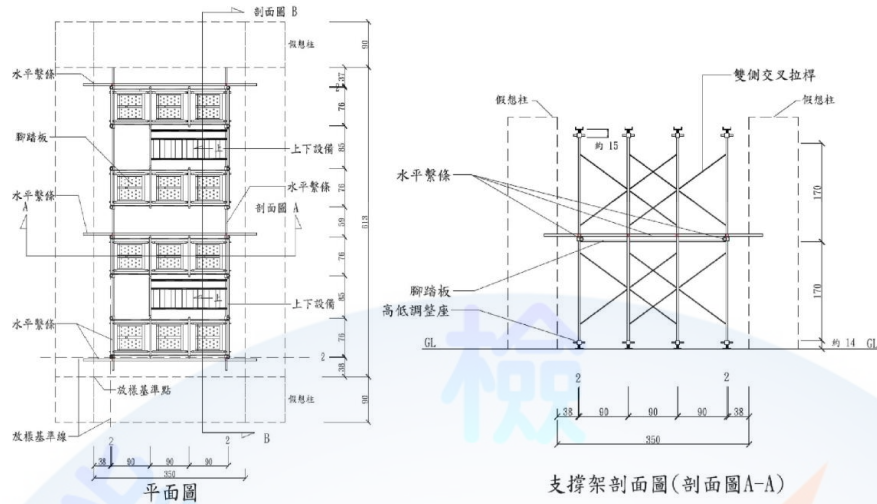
剖面圖 B
假想柱
90
水平繫條
37
76
腳踏板
上下設備
95
水平繫條
A
76
剖面圖 A
59
513
76
上下設備
95
水平繫條
76
2
38
放樣基準點
假想柱
90
放樣基準線
2
2
B
38
90
90
90
350
平面圖

雙側交叉拉桿
假想柱
假想柱
約 15
水平繫條
170
170
腳踏板
高低調整座
GL
約 14
GL
2
2
38
90
90
90
38
350
支撐架剖面圖(剖面圖A-A)